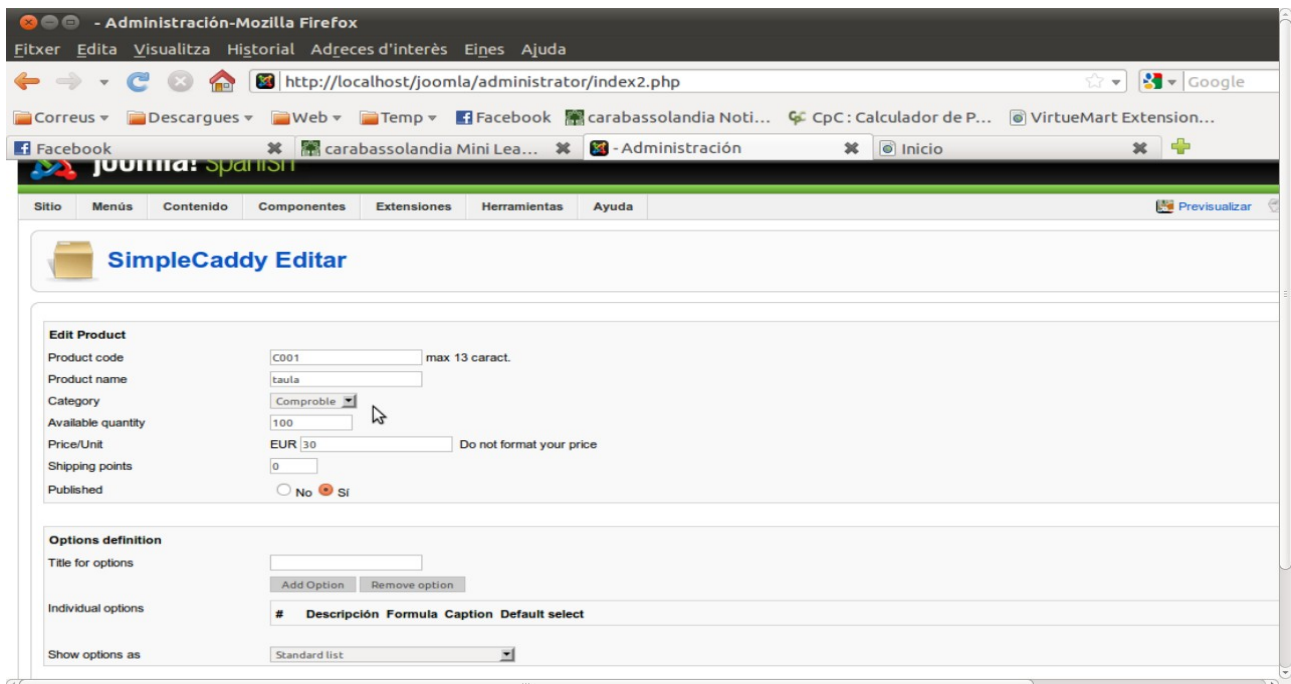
- Administración-Mozilla Firefox
Fitxer Edita Visualitza Historial Adreces d'interès Eines Ajuda
http://localhost/joomla/administrator/index2.php
Google
Correus Descargues Web Temp Facebook carabassolandia Noti... CpC: Calculador de P... VirtueMart Extension...
Facebook carabassolandia Mini Lea... - Administración Inicio
Joomla! Spanish
Sitio Menús Contenido Componentes Extensiones Herramientas Ayuda
Previsualizar
SimpleCaddy Editar

Edit Product

| | | |
|---|---|---|
| Product code | C001 | max 13 caract. |
| Product name | taula | |
| Category | Comproble | |
| Available quantity | 100 | |
| Price/Unit | EUR 30 | Do not format your price |
| Shipping points | 0 | |
| Published | No Sí | |

Options definition

Title for options
Add Option Remove option
Individual options # Descripción Formula Caption Default select
Show options as Standard list